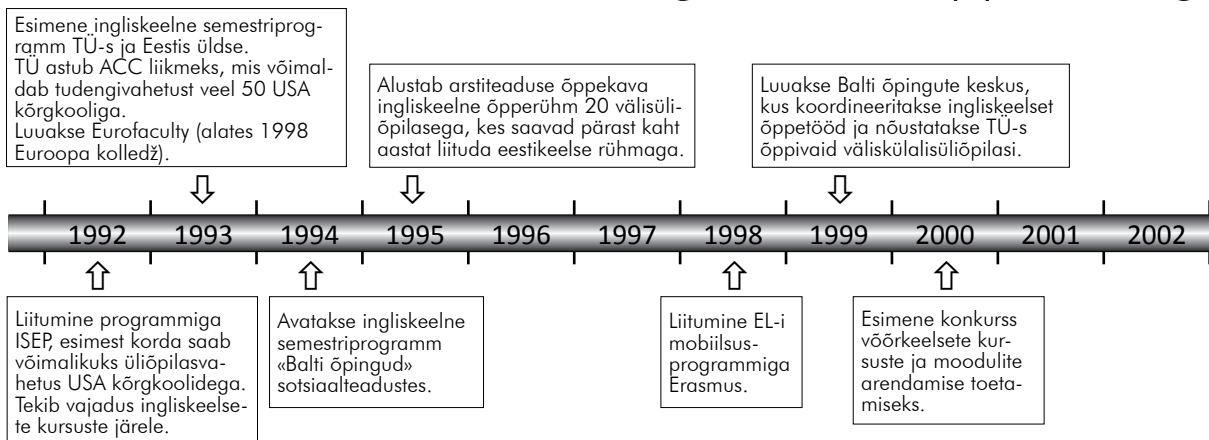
Esimene ingliskeelne semestriprogramm TÜ-s ja Eestis üldse.
TÜ astub ACC liikmeks, mis võimaldab tudengivahetust veel 50 USA kõrgkooliga.
Luuakse Eurofaculty (alates 1998 Euroopa kolledž).

Alustab arstiteaduse õppekava ingliskeelne õpperühm 20 välisüliõpilasega, kes saavad pärast kaht aastat liituda eestikeelse rühmaga.

Luuakse Balti õpingute keskus, kus koordineeritakse ingliskeelset õppetööd ja nõustatakse TÜ-s õppivaid väliskülalisüliõpilasi.

1992 1993 1994 1995 1996 1997 1998 1999 2000 2001 2002

Liitumine programmiga ISEP, esimest korda saab võimalikuks üliõpilasvahetus USA kõrgkoolidega. Tekib vajadus ingliskeelsete kursuste järele.

Avatakse ingliskeelne semestriprogramm «Balti õpingud» sotsiaalteadustes.

Liitumine EL-i mobiilsusprogrammiga Erasmus.

Esimene konkurss võõrkeelsete kursuste ja moodulite arendamise toetamiseks.